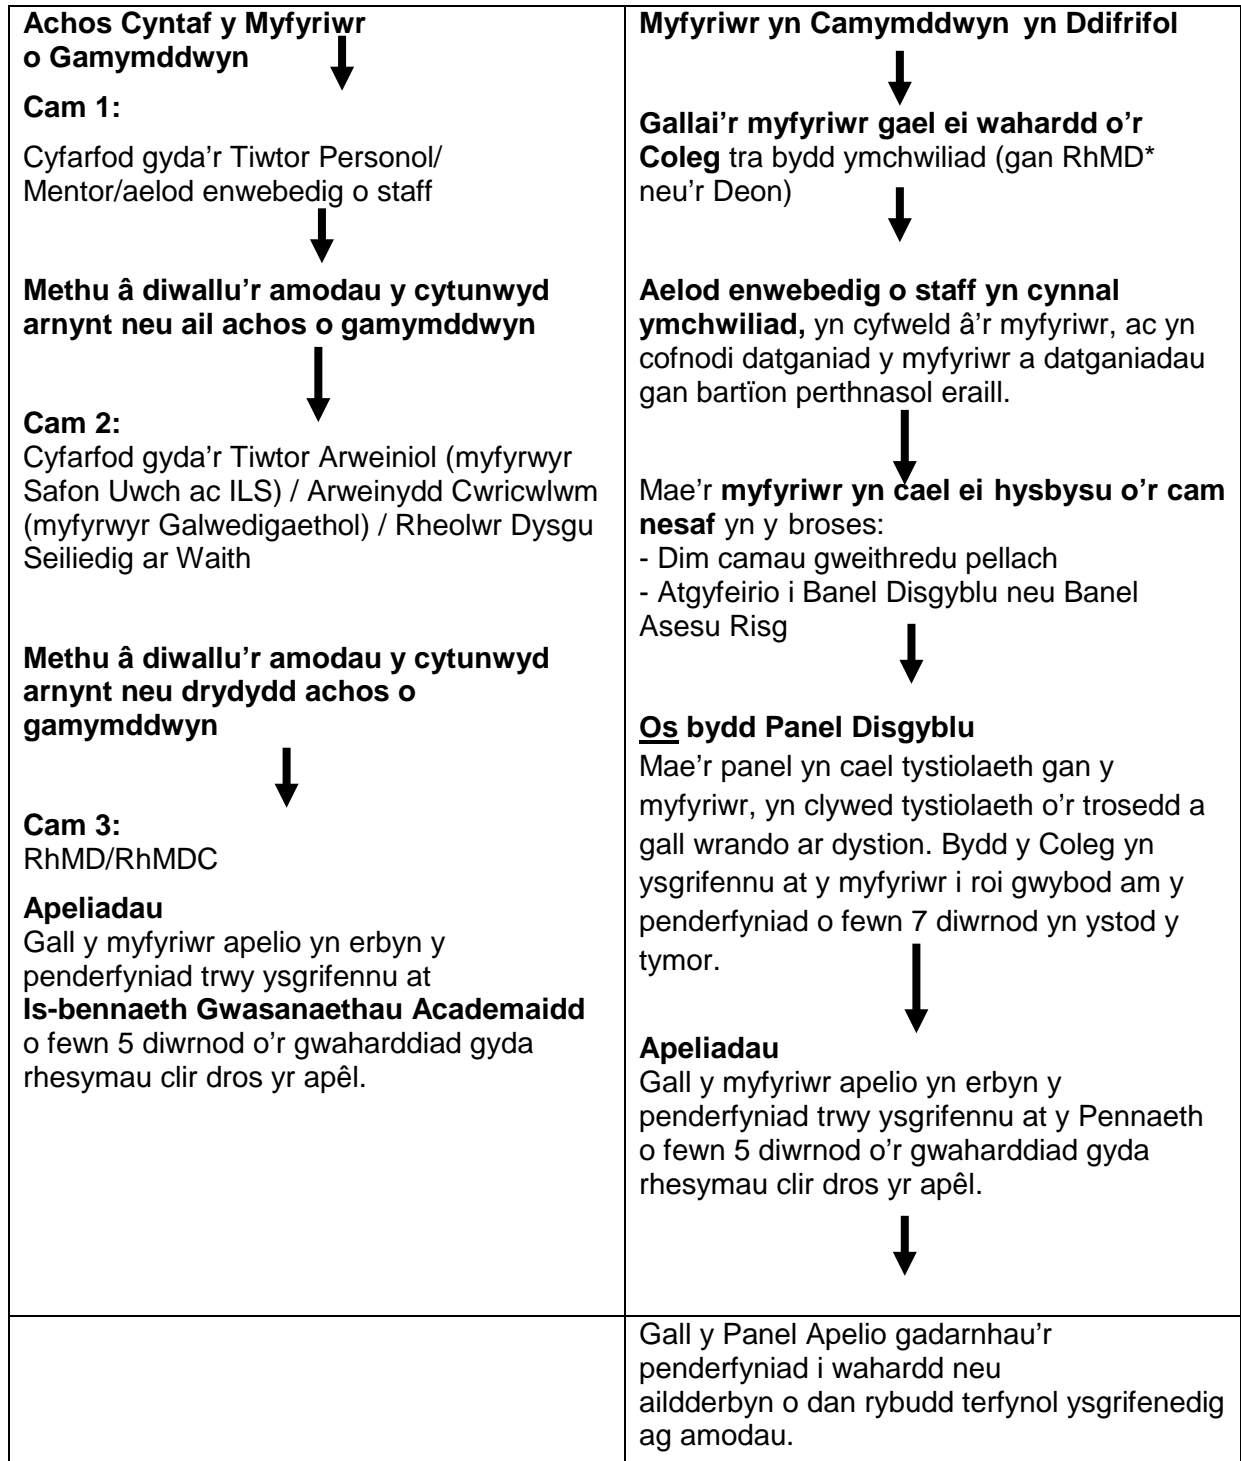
| Achos Cyntaf y Myfyriwr o Gamymddwyn<br><br>Cam 1:<br>Cyfarfod gyda'r Tiwtor Personol/ Mentor/aelod enwebedig o staff<br><br>Methu â diwallu'r amodau y cytunwyd arnynt neu ail achos o gamymddwyn<br><br>Cam 2:<br>Cyfarfod gyda'r Tiwtor Arweiniol (myfyrwyr Safon Uwch ac ILS) / Arweinydd Cwricwlwm (myfyrwyr Galwedigaethol) / Rheolwr Dysgu Seiliedig ar Waith<br><br>Methu â diwallu'r amodau y cytunwyd arnynt neu drydydd achos o gamymddwyn<br><br>Cam 3:<br>RhMD/RhMDC<br><br>Apeliadau<br>Gall y myfyriwr apelio yn erbyn y penderfyniad trwy ysgrifennu at Is-bennaeth Gwasanaethau Academaidd o fewn 5 diwrnod o'r gwaharddiad gyda rhesymau clir dros yr apêl. | Myfyriwr yn Camymddwyn yn Ddifrifol<br><br>Gallai'r myfyriwr gael ei wahardd o'r Coleg tra bydd ymchwiliad (gan RhMD* neu'r Deon)<br><br>Aelod enwebedig o staff yn cynnal ymchwiliad, yn cyfweld â'r myfyriwr, ac yn cofnodi datganiad y myfyriwr a datganiadau gan bartïon perthnasol eraill.<br><br>Mae'r myfyriwr yn cael ei hysbysu o'r cam nesaf yn y broses:<br>- Dim camau gweithredu pellach<br>- Atgyfeirio i Banel Disgyblu neu Banel Asesu Risg<br><br>Os bydd Panel Disgyblu<br>Mae'r panel yn cael tystiolaeth gan y myfyriwr, yn clywed tystiolaeth o'r trosedd a gall wrando ar dystion. Bydd y Coleg yn ysgrifennu at y myfyriwr i roi gwybod am y penderfyniad o fewn 7 diwrnod yn ystod y tymor.<br><br>Apeliadau<br>Gall y myfyriwr apelio yn erbyn y penderfyniad trwy ysgrifennu at y Pennaeth o fewn 5 diwrnod o'r gwaharddiad gyda rhesymau clir dros yr apêl. |
|---|---|
| | Gall y Panel Apelio gadarnhau'r penderfyniad i wahardd neu aildderbyn o dan rybudd terfynol ysgrifenedig ag amodau. |